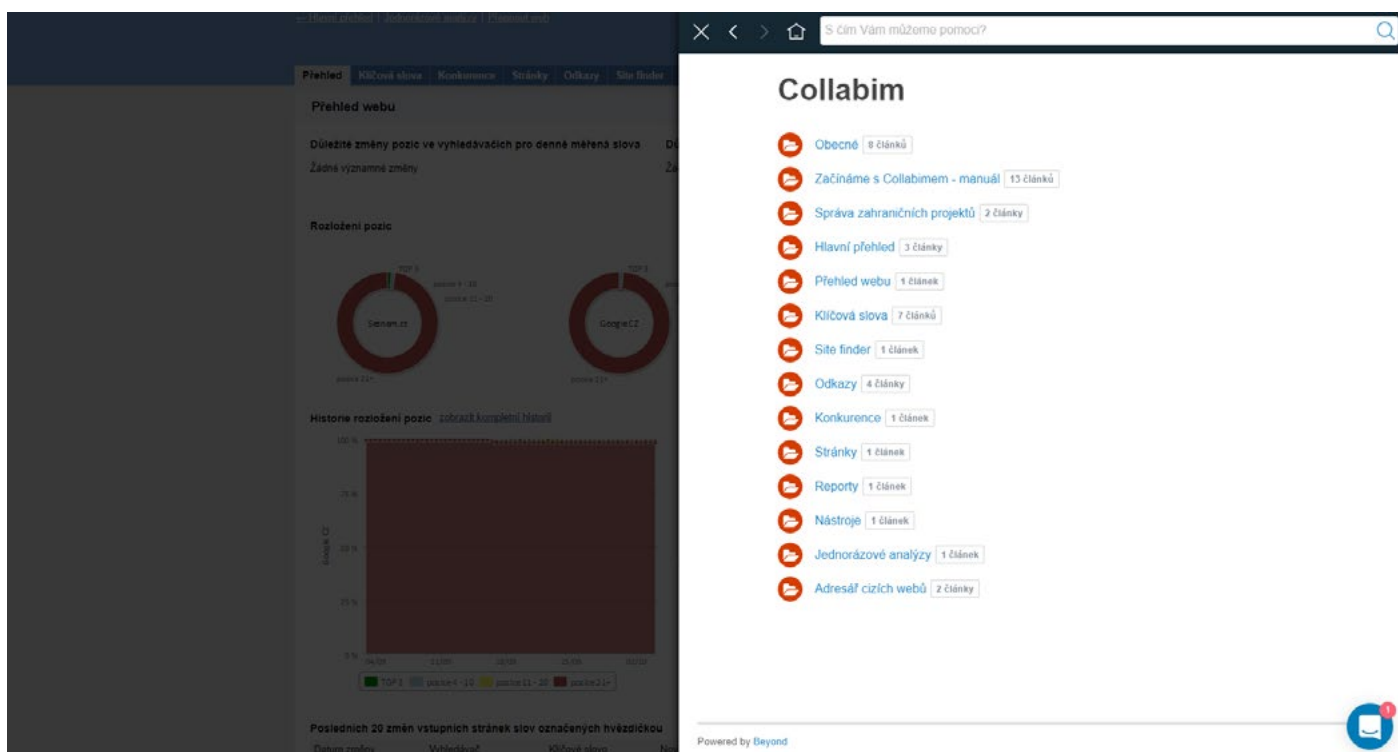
« Hlavní přehled | Jednorázové analýzy | Přepnout web

Přehled | Klíčová slova | Konkurence | Stránky | Odkazy | Site finder

Přehled webu

Důležité změny pozic ve vyhledávačích pro denně měřená slova

Žádné významné změny

Rozložení pozic

TOP 3
pozice 4 - 10
pozice 11 - 20
Seznam.cz
pozice 21+

TOP 3
Google CZ
pozice 21+

Historie rozložení pozic zobrazit kompletní historii

100 %
75 %
50 %
25 %
0 %

Google CZ

TOP 3 | pozice 4 - 10 | pozice 11 - 20 | pozice 21+

Posledních 20 změn vstupních stránek slov označených hvězdičkou

Datum změny | Vyhledávač | Klíčové slovo

S čím Vám můžeme pomoci?

Collabim

Obecné 8 článků
Začínáme s Collabimem - manuál 13 článků
Správa zahraničních projektů 2 články
Hlavní přehled 3 články
Přehled webu 1 článek
Klíčová slova 7 článků
Site finder 1 článek
Odkazy 4 články
Konkurence 1 článek
Stránky 1 článek
Reporty 1 článek
Nástroje 1 článek
Jednorázové analýzy 1 článek
Adresář cizích webů 2 články

Powered by Beyond

1